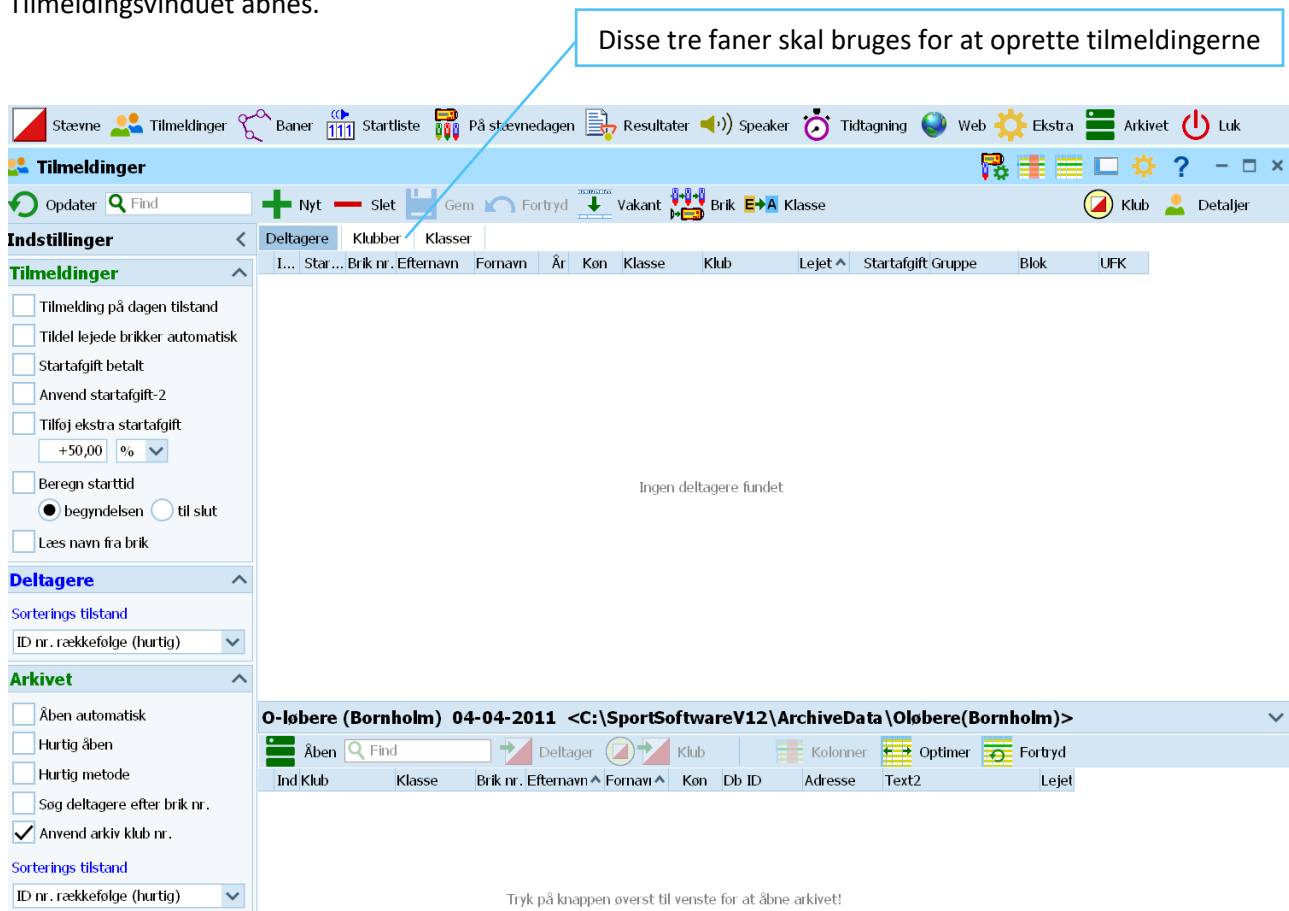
Tilmeldingsvinduet åbnes.

Disse tre faner skal bruges for at oprette tilmeldingerne

Stævne Tilmeldinger Baner Startliste På stævnedagen Resultater Speaker Tidtagning Web Ekstra Arkivet Luk

Tilmeldinger

Opdater Find Nyt Slet Gem Fortryd Vakant Brik E→A Klasse Klub Detaljer

Indstillinger

Tilmeldinger

Tilmelding på dagen tilstand

Tildel lejede brikker automatisk

Startafgift betalt

Anvend startafgift-2

Tilføj ekstra startafgift

+50,00 %

Beregn starttid

begyndelsen til slut

Læs navn fra brik

Deltagere

Sorterings tilstand

ID nr. rækkefølge (hurtig)

Arkivet

Åben automatisk

Hurtig åben

Hurtig metode

Søg deltagere efter brik nr.

Anvend arkiv klub nr.

Sorterings tilstand

ID nr. rækkefølge (hurtig)

Deltagere Klubber Klasser

| I... | Star... | Brik nr. | Efternavn | Fornavn | År | Køn | Klasse | Klub | Lejet | Startafgift | Gruppe | Blok | UFK |
|---|---|---|---|---|---|---|---|---|---|---|---|---|---|

Ingen deltagere fundet

O-løbere (Bornholm) 04-04-2011 <C:\SportSoftwareV12\ArchiveData\Oløbere(Bornholm)>

Åben Find Deltager Klub Kolonner Optimer Fortryd

| Ind | Klub | Klasse | Brik nr. | Efternavn | Fornavn | Køn | Db ID | Adresse | Text2 | Lejet |
|---|---|---|---|---|---|---|---|---|---|---|

Tryk på knappen øverst til venste for at åbne arkivet!